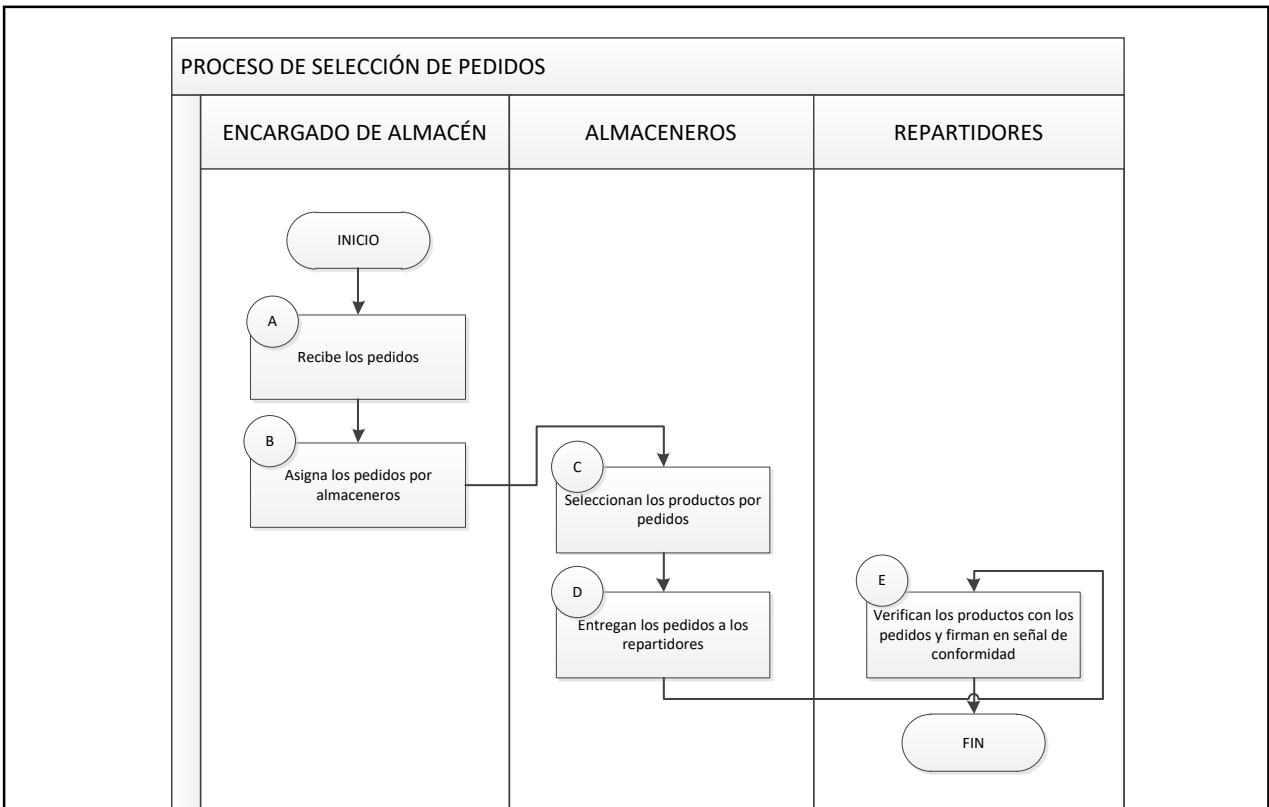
PROCESO DE SELECCIÓN DE PEDIDOS

ENCARGADO DE ALMACÉN

ALMACENEROS

REPARTIDORES

INICIO

A

Recibe los pedidos

B

Asigna los pedidos por almaceneros

C

Seleccionan los productos por pedidos

D

Entregan los pedidos a los repartidores

E

Verifican los productos con los pedidos y firman en señal de conformidad

FIN